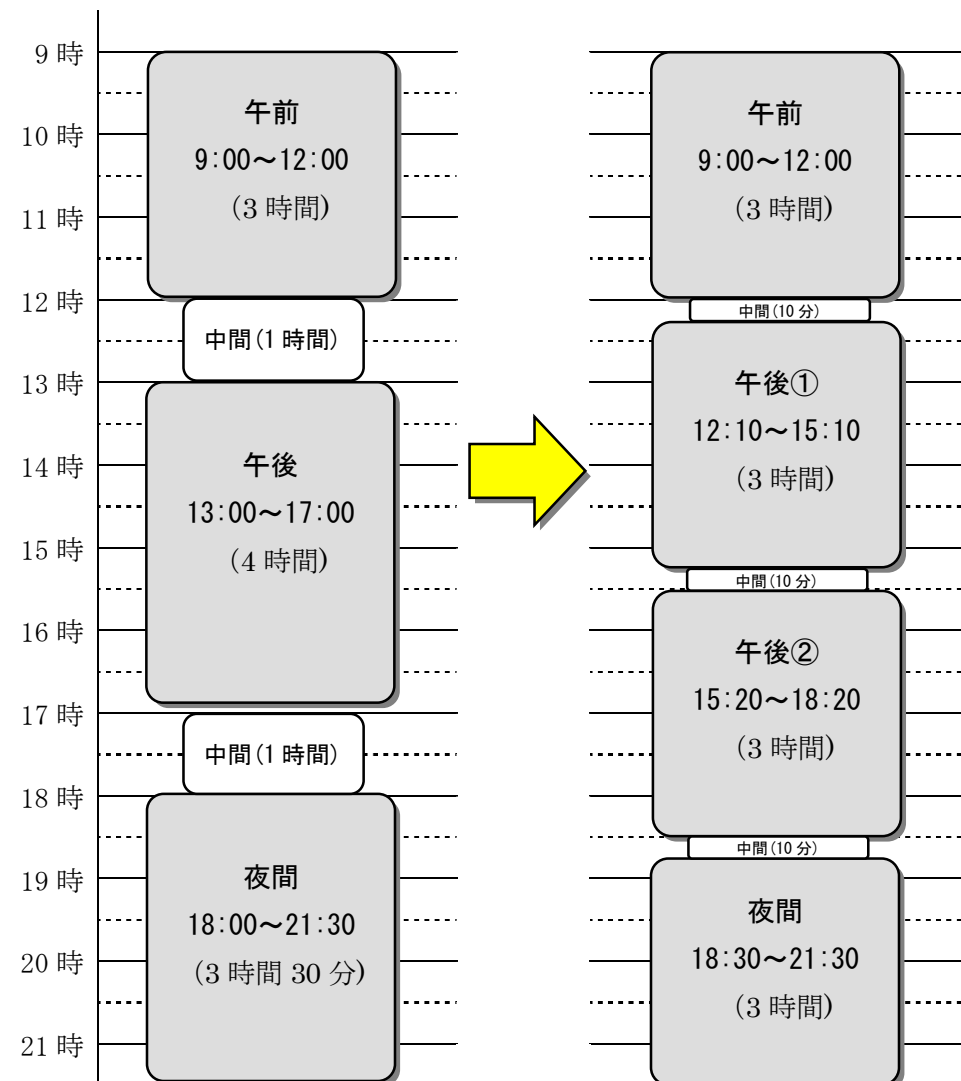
9 時
10 時
11 時
12 時
13 時
14 時
15 時
16 時
17 時
18 時
19 時
20 時
21 時

午前
9:00～12:00
(3 時間)

中間(1 時間)

午後
13:00～17:00
(4 時間)

中間(1 時間)

夜間
18:00～21:30
(3 時間 30 分)

午前
9:00～12:00
(3 時間)

中間(10 分)

午後①
12:10～15:10
(3 時間)

中間(10 分)

午後②
15:20～18:20
(3 時間)

中間(10 分)

夜間
18:30～21:30
(3 時間)